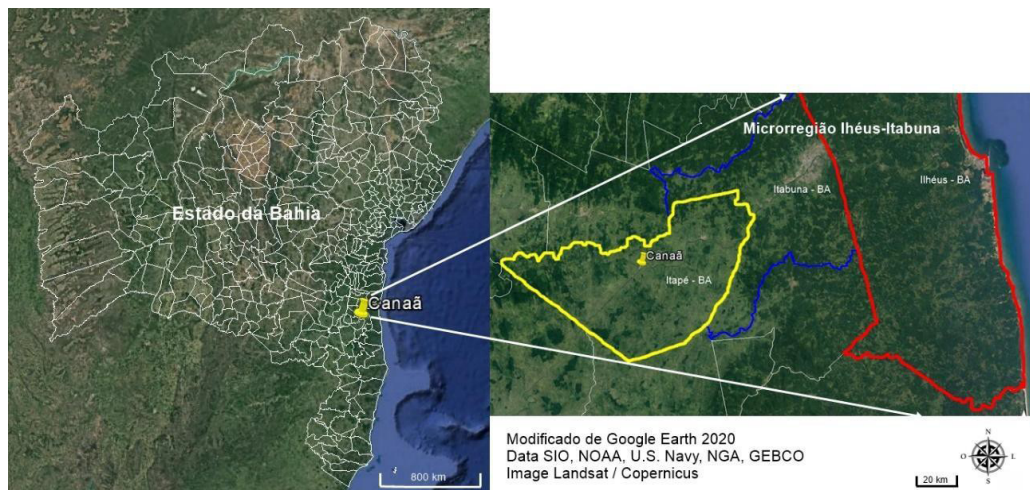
Estado da Bahia

Canaã

800 km

Microrregião Ilhéus-Itabuna

Itabuna - BA

Ilhéus - BA

Canaã

Itapé - BA

Modificado de Google Earth 2020
Data SIO, NOAA, U.S. Navy, NGA, GEBCO
Image Landsat / Copernicus

N
O
L
S

20 km